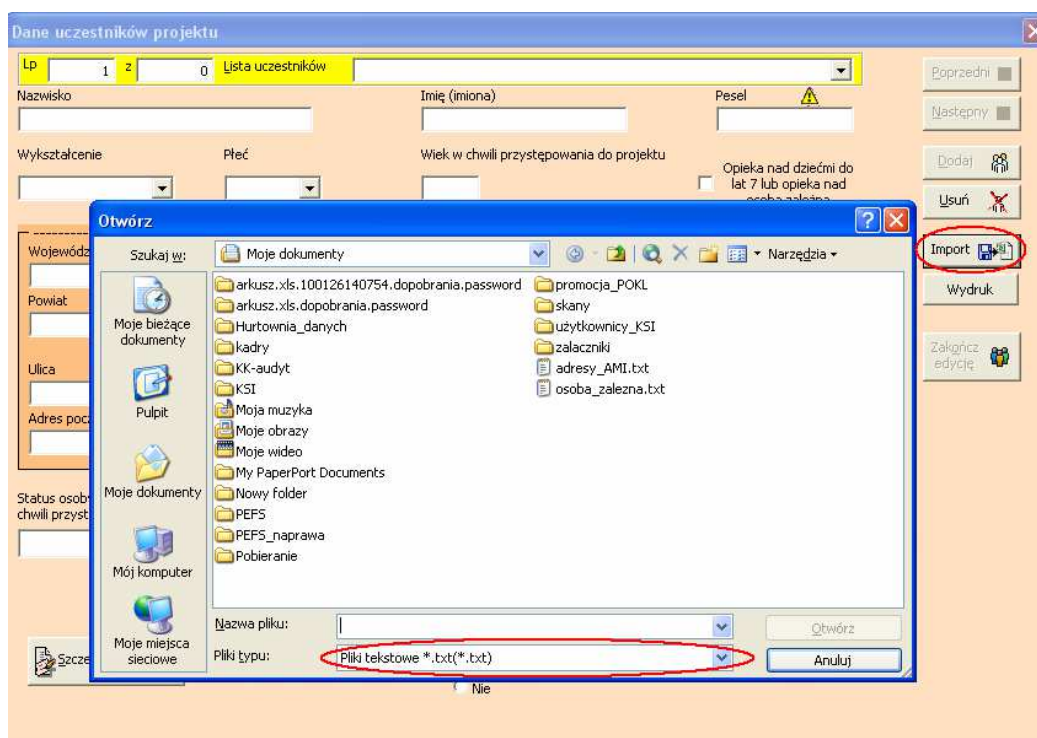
Dane uczestników projektu

Lp 1 z 0 Lista uczestników

Nazwisko

Imię (imiona)

Pesel

Wykształcenie

Płeć

Wiek w chwili przystępowania do projektu

Opieka nad dziećmi do lat 7 lub opieka nad osoba zależna

Województwo

Powiat

Ulica

Adres poczty

Status osoby w chwili przyst

Szczeg

Nie

Poprzedni

Następny

Dodaj

Usuń

Import

Wydruk

Zakończ edycję

Otwórz

Szukaj w: Moje dokumenty

Narzędzia

Moje bieżące dokumenty

Pulpit

Moje dokumenty

Mój komputer

Moje miejsca sieciowe

arkusz.xls.100126140754.dopobrania.password
arkusz.xls.dopobrania.password
Hurtownia_danych
kadry
KK-audyt
KSI
Moja muzyka
Moje obrazy
Moje wideo
My PaperPort Documents
Nowy folder
PEFS
PEFS_naprawa
Pobieranie
promocja_POKL
skany
użytkownicy_KSI
zalaczniki
adresy_AMI.txt
osoba_zalezna.txt

Nazwa pliku:

Pliki typu: Pliki tekstowe *.txt(*.txt)

Otwórz

Anuluj